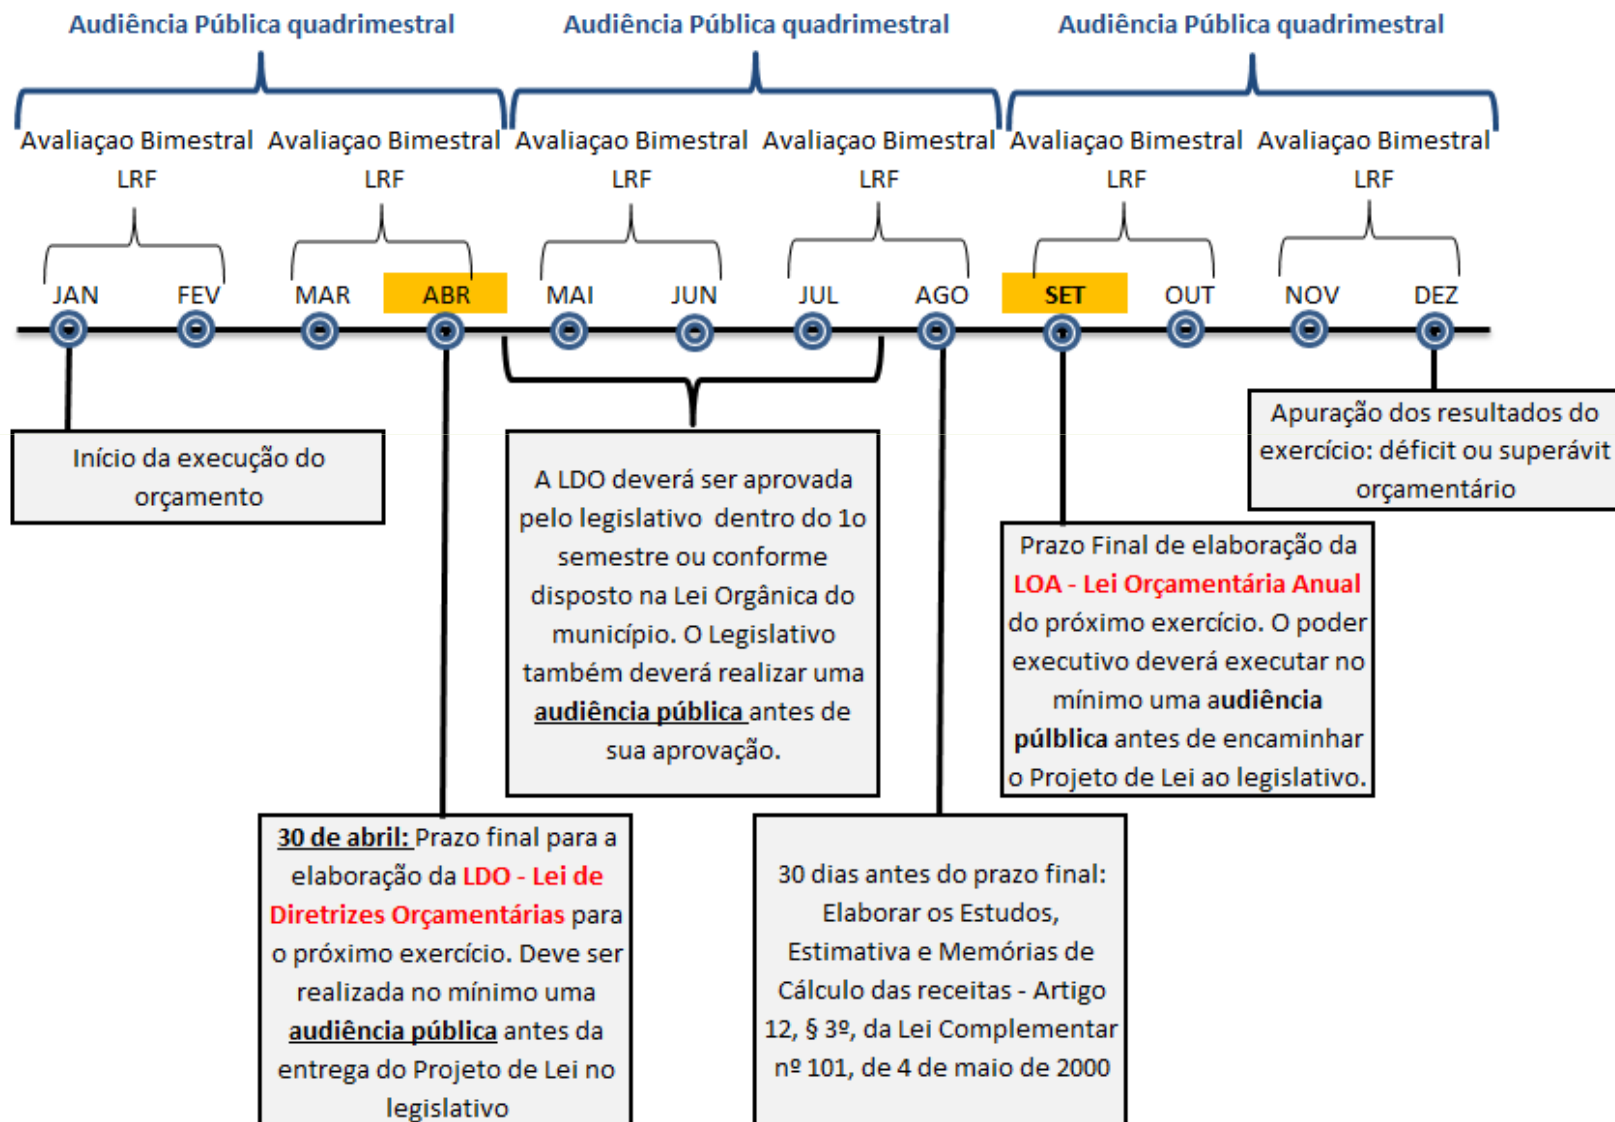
Audiência Pública quadrimestral
Audiência Pública quadrimestral
Audiência Pública quadrimestral

Avaliaçao Bimestral LRF
Avaliaçao Bimestral LRF
Avaliaçao Bimestral LRF
Avaliaçao Bimestral LRF
Avaliaçao Bimestral LRF
Avaliaçao Bimestral LRF

JAN FEV MAR ABR MAI JUN JUL AGO SET OUT NOV DEZ

Início da execução do orçamento

A LDO deverá ser aprovada pelo legislativo dentro do 1o semestre ou conforme disposto na Lei Orgânica do município. O Legislativo também deverá realizar uma audiência pública antes de sua aprovação.

Apuração dos resultados do exercício: déficit ou superávit orçamentário

Prazo Final de elaboração da LOA - Lei Orçamentária Anual do próximo exercício. O poder executivo deverá executar no mínimo uma audiência púlblica antes de encaminhar o Projeto de Lei ao legislativo.

30 de abril: Prazo final para a elaboração da LDO - Lei de Diretrizes Orçamentárias para o próximo exercício. Deve ser realizada no mínimo uma audiência pública antes da entrega do Projeto de Lei no legislativo

30 dias antes do prazo final: Elaborar os Estudos, Estimativa e Memórias de Cálculo das receitas - Artigo 12, § 3º, da Lei Complementar nº 101, de 4 de maio de 2000